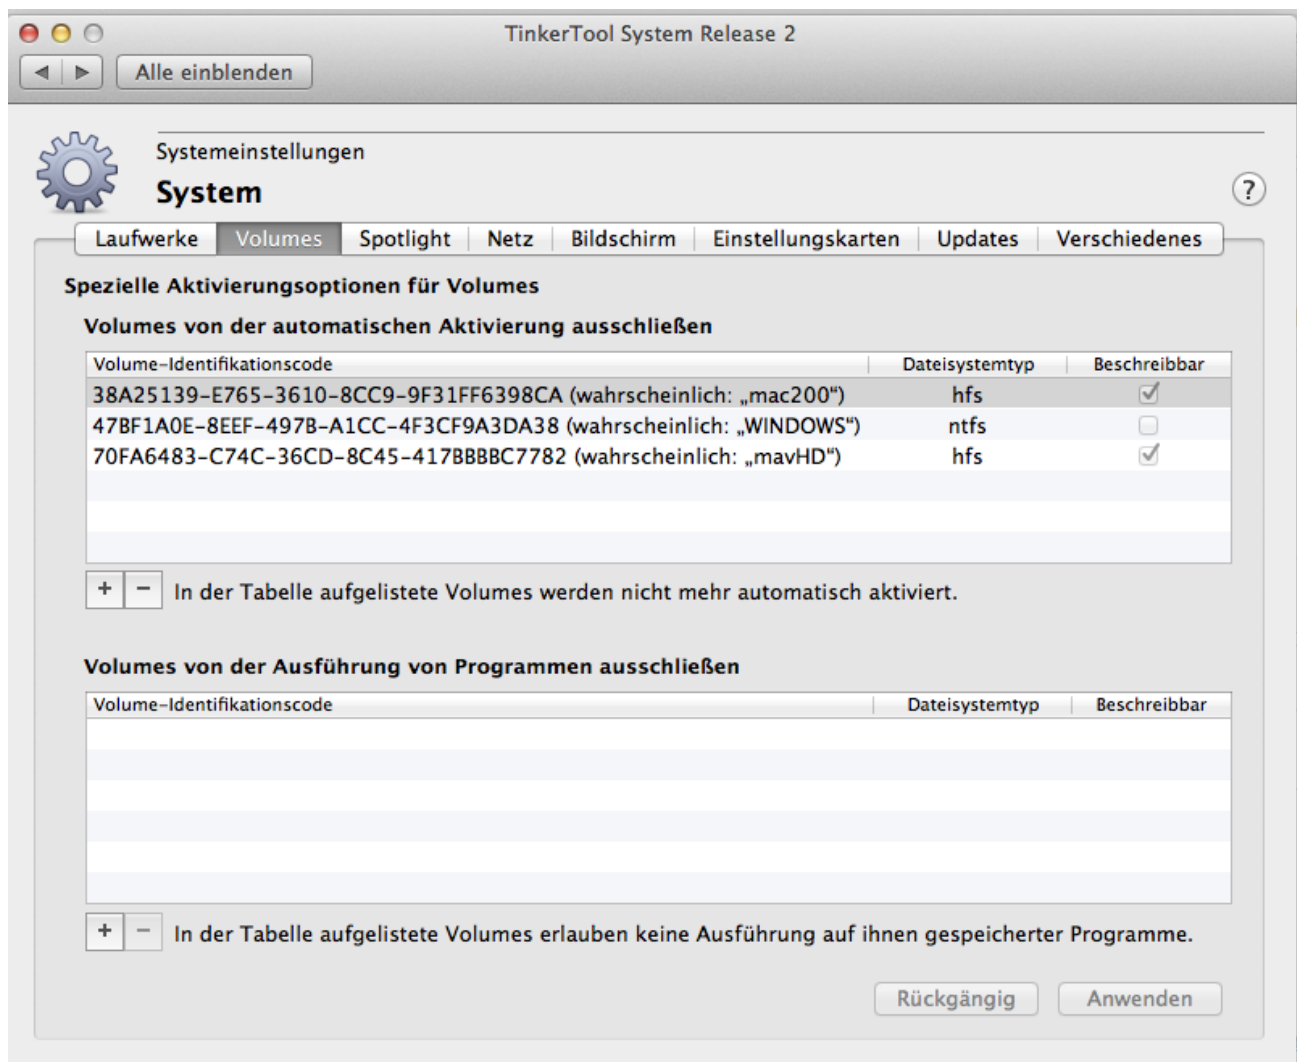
TinkerTool System Release 2

Alle einblenden

Systemeinstellungen

System

?

Laufwerke | Volumes | Spotlight | Netz | Bildschirm | Einstellungskarten | Updates | Verschiedenes

Spezielle Aktivierungsoptionen für Volumes

Volumes von der automatischen Aktivierung ausschließen

| Volume-Identifikationscode | Dateisystemtyp | Beschreibbar |
|---|---|---|
| 38A25139-E765-3610-8CC9-9F31FF6398CA (wahrscheinlich: „mac200“) | hfs | ✓ |
| 47BF1A0E-8EEF-497B-A1CC-4F3CF9A3DA38 (wahrscheinlich: „WINDOWS“) | ntfs | |
| 70FA6483-C74C-36CD-8C45-417BBBBC7782 (wahrscheinlich: „mavHD“) | hfs | ✓ |

+ − In der Tabelle aufgelistete Volumes werden nicht mehr automatisch aktiviert.

Volumes von der Ausführung von Programmen ausschließen

| Volume-Identifikationscode | Dateisystemtyp | Beschreibbar |
|---|---|---|

+ − In der Tabelle aufgelistete Volumes erlauben keine Ausführung auf ihnen gespeicherter Programme.

Rückgängig Anwenden